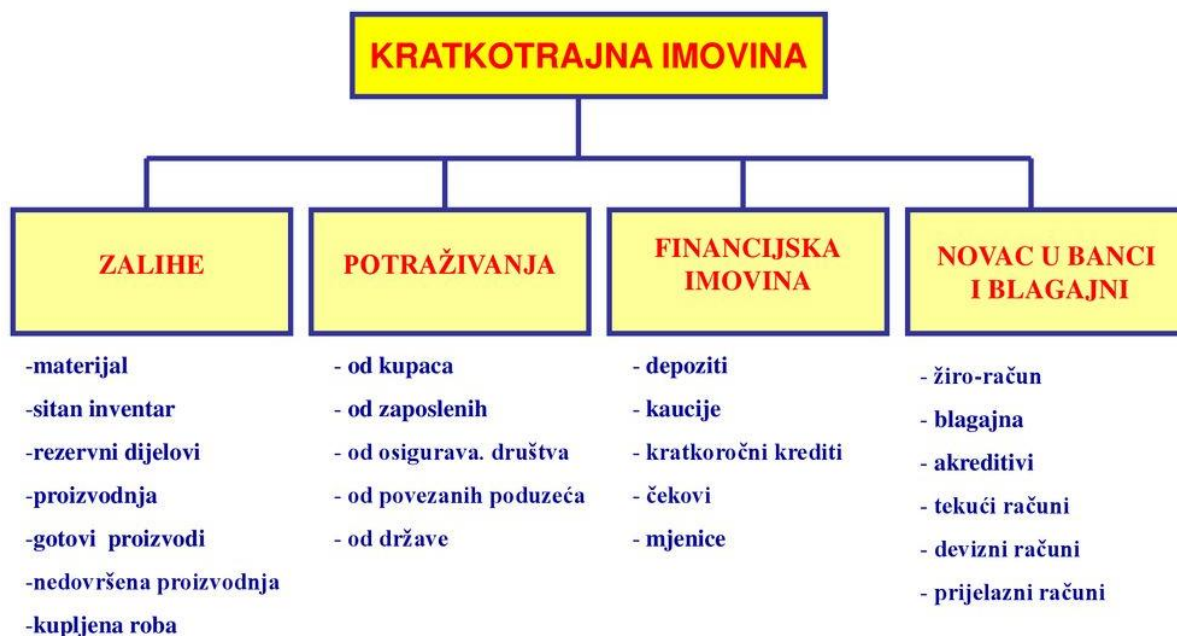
KRATKOTRAJNA IMOVINA

ZALIHE

-materijal
-sitan inventar
-rezervni dijelovi
-proizvodnja
-gotovi proizvodi
-nedovršena proizvodnja
-kupljena roba

POTRAŽIVANJA

- od kupaca
- od zaposlenih
- od osigurava. društva
- od povezanih poduzeća
- od države

FINANCIJSKA IMOVINA

- depoziti
- kaucije
- kratkoročni krediti
- čekovi
- mjenice

NOVAC U BANCI I BLAGAJNI

- žiro-račun
- blagajna
- akreditivi
- tekući računi
- devizni računi
- prijelazni računi